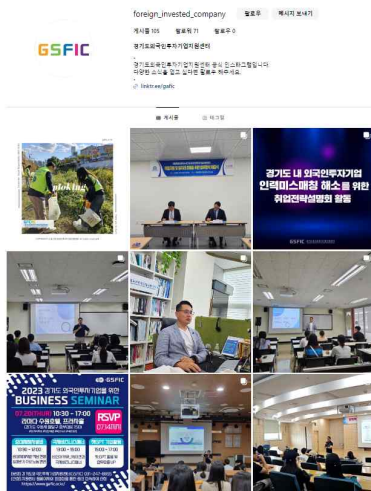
GSFIC

foreign_invested_company 팔로우 메시지 보내기

게시물 105 팔로워 71 팔로우 0

경기도외국인투자기업지원센터

경기도외국인투자기업지원센터 공식 인스타그램입니다
다양한 소식을 얻고 싶다면 팔로우 하세요.

linktr.ee/gsfic

게시물 태그됨

plogging

경기도 내 외국인투자기업 인력미스매칭 해소를 위한 취업전략설명회 활동

GSFIC

GSFIC

2023 경기도 외국인투자기업을 위한 BUSINESS SEMINAR

07.20(THU) 10:30 - 17:00

RSVP

www.gsfic.or.kr